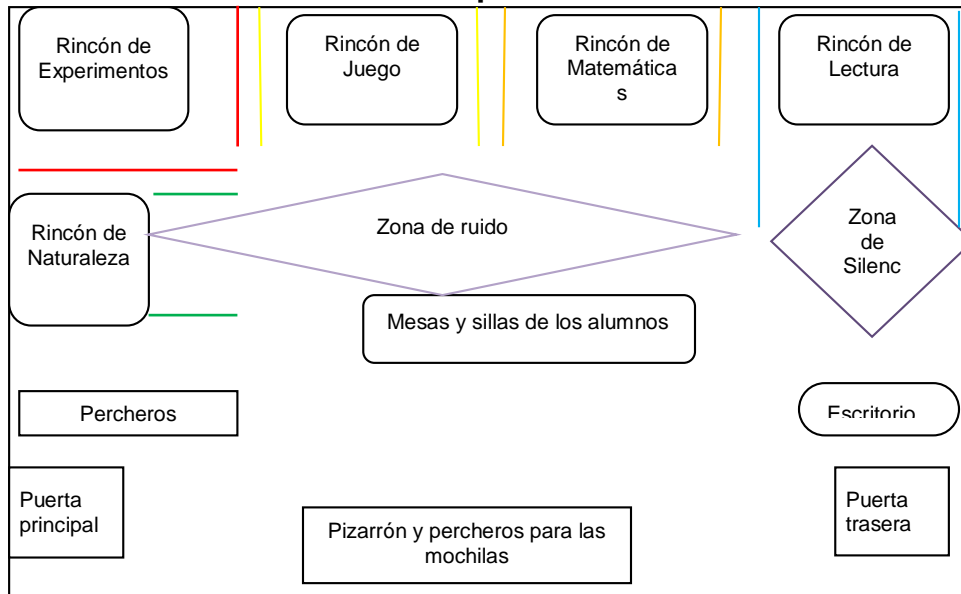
Rincón de Experimentos

Rincón de Juego

Rincón de Matemática s

Rincón de Lectura

Rincón de Naturaleza

Zona de ruido

Zona de Silenc

Mesas y sillas de los alumnos

Percheros

Escritorio

Puerta principal

Pizarrón y percheros para las mochilas

Puerta trasera